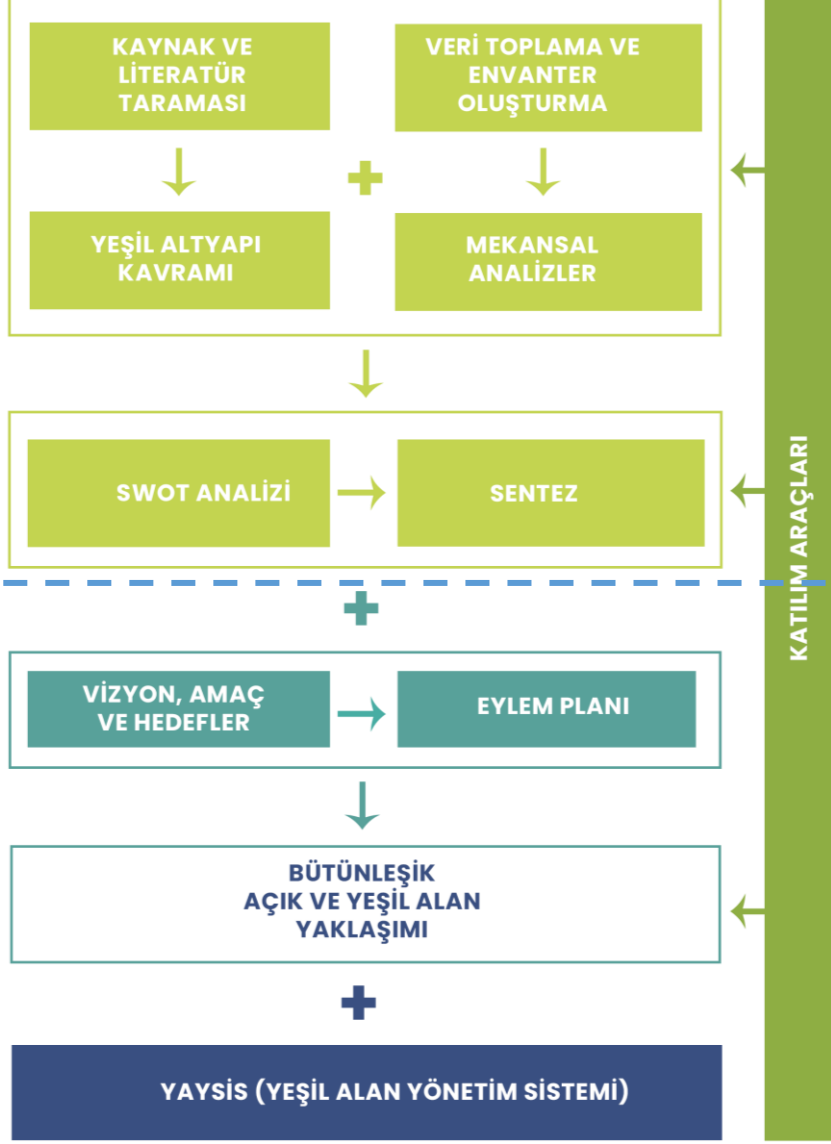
KAYNAK VE LİTERATÜR TARAMASI

VERİ TOPLAMA VE ENVANTER OLUŞTURMA

YEŞİL ALTYAPI KAVRAMI

MEKANSAL ANALİZLER

SWOT ANALİZİ

SENTEZ

VİZYON, AMAÇ VE HEDEFLER

EYLEM PLANI

BÜTÜNLEŞİK AÇIK VE YEŞİL ALAN YAKLAŞIMI

YAYSİS (YEŞİL ALAN YÖNETİM SİSTEMİ)

KATILIM ARAÇLARI